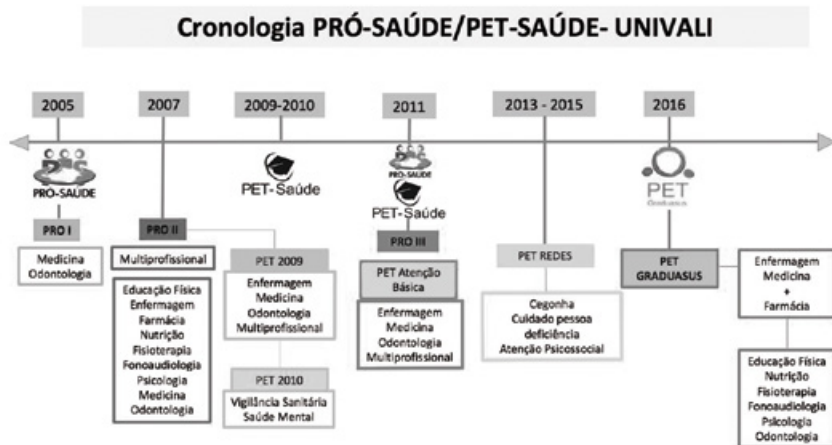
Cronologia PRÓ-SAÚDE/PET-SAÚDE- UNIVALI

2005

PRÓ-SAÚDE

PRO I

Medicina
Odontologia

2007

PRO II

Multiprofissional

Educação Física
Enfermagem
Farmácia
Nutrição
Fisioterapia
Fonoaudiologia
Psicologia
Medicina
Odontologia

2009-2010

PET-Saúde

PET 2009

Enfermagem
Medicina
Odontologia
Multiprofissional

PET 2010

Vigilância Sanitária
Saúde Mental

2011

PRÓ-SAÚDE

PET-Saúde

PRO III

PET Atenção Básica

Enfermagem
Medicina
Odontologia
Multiprofissional

2013 - 2015

PET REDES

Cegonha
Cuidado pessoa deficiência
Atenção Psicossocial

2016

PET
GraduaSUS

PET GRADUASUS

Enfermagem
Medicina
+
Farmácia

Educação Física
Nutrição
Fisioterapia
Fonoaudiologia
Psicologia
Odontologia